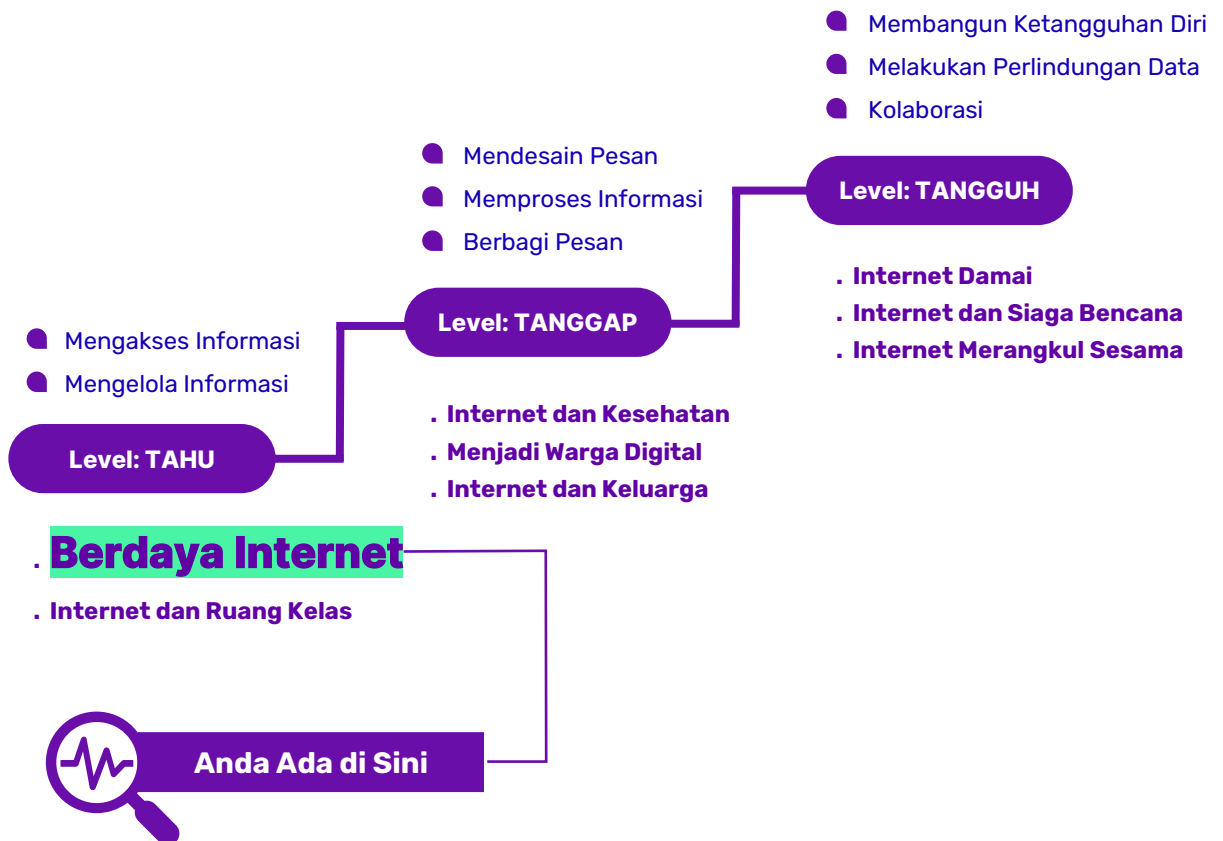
Membangun Ketangguhan Diri
Melakukan Perlindungan Data
Kolaborasi

Mendesain Pesan
Memproses Informasi
Berbagi Pesan

Level: TANGGUH

. Internet Damai
. Internet dan Siaga Bencana
. Internet Merangkul Sesama

Mengakses Informasi
Mengelola Informasi

Level: TANGGAP

. Internet dan Kesehatan
. Menjadi Warga Digital
. Internet dan Keluarga

Level: TAHU

. Berdaya Internet
. Internet dan Ruang Kelas

Anda Ada di Sini